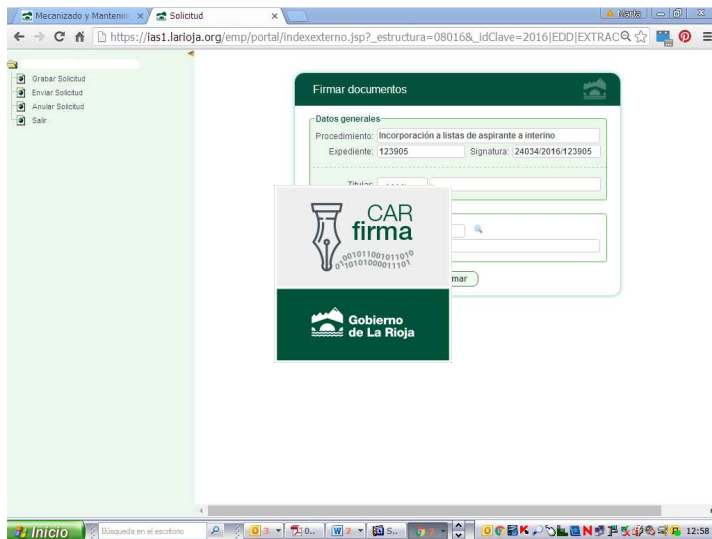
Mecanizado y Mantenim ×
Solicitud ×
Marta
https://ias1.larioja.org/emp/portal/indexexterno.jsp?_estructura=08016&_idClave=2016|EDD|EXTRAC

Grabar Solicitud
Enviar Solicitud
Anular Solicitud
Salir

Firmar documentos

Datos generales
Procedimiento: Incorporación a listas de aspirante a interino
Expediente: 123905
Signatura: 24034/2016/123905

Titular:

CAR
firma
0010110010110100
0101010000111011

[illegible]rmar

Gobierno
de La Rioja

Inicio
Búsqueda en el escritorio
12:58